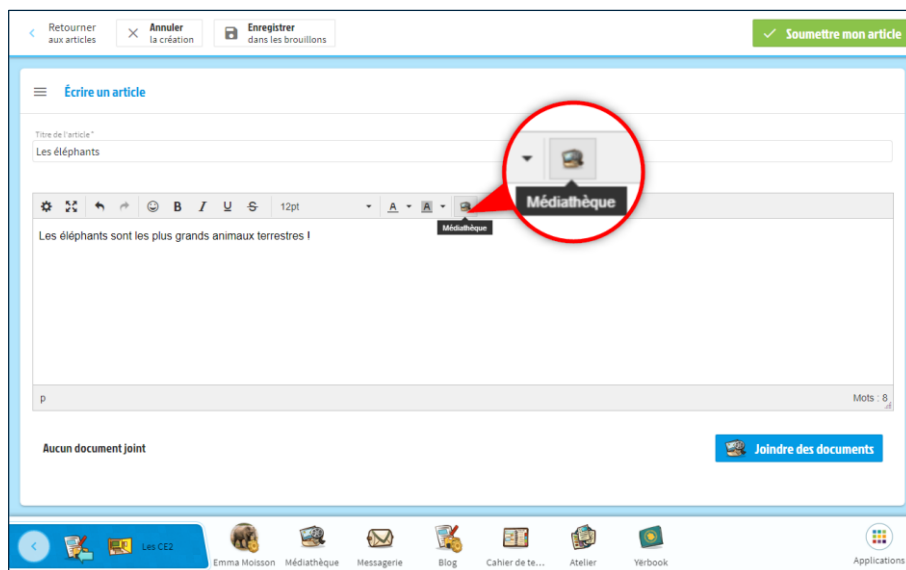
Retourner aux articles
Annuler la création
Enregistrer dans les brouillons
Soumettre mon article

Écrire un article

Titre de l'article *
Les éléphants

Médiathèque

12pt

Médiathèque

Les éléphants sont les plus grands animaux terrestres !

p
Mots : 8

Aucun document joint
Joindre des documents

Les CE2
Emma Moisson
Médiathèque
Messagerie
Blog
Cahier de te...
Atelier
Yërbook
Applications